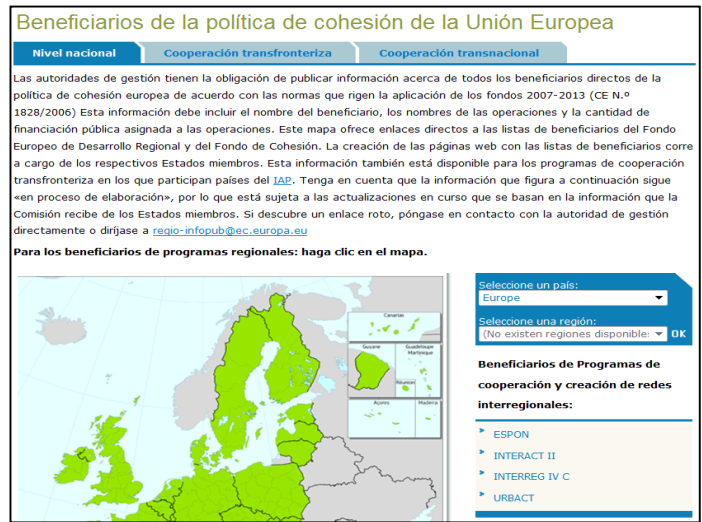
Beneficiarios de la política de cohesión de la Unión Europea

Nivel nacional | Cooperación transfronteriza | Cooperación transnacional

Las autoridades de gestión tienen la obligación de publicar información acerca de todos los beneficiarios directos de la política de cohesión europea de acuerdo con las normas que rigen la aplicación de los fondos 2007-2013 (CE N.º 1828/2006) Esta información debe incluir el nombre del beneficiario, los nombres de las operaciones y la cantidad de financiación pública asignada a las operaciones. Este mapa ofrece enlaces directos a las listas de beneficiarios del Fondo Europeo de Desarrollo Regional y del Fondo de Cohesión. La creación de las páginas web con las listas de beneficiarios corre a cargo de los respectivos Estados miembros. Esta información también está disponible para los programas de cooperación transfronteriza en los que participan países del IAP. Tenga en cuenta que la información que figura a continuación sigue «en proceso de elaboración», por lo que está sujeta a las actualizaciones en curso que se basan en la información que la Comisión recibe de los Estados miembros. Si descubre un enlace roto, póngase en contacto con la autoridad de gestión directamente o diríjase a regio-infopub@ec.europa.eu

Para los beneficiarios de programas regionales: haga clic en el mapa.

Canarias
Guyane
Guadeloupe
Martinique
Réunion
Açores
Madeira

Seleccione un país:
Europe
Seleccione una región:
(No existen regiones disponibles
OK

Beneficiarios de Programas de cooperación y creación de redes interregionales:

ESPON
INTERACT II
INTERREG IV C
URBACT